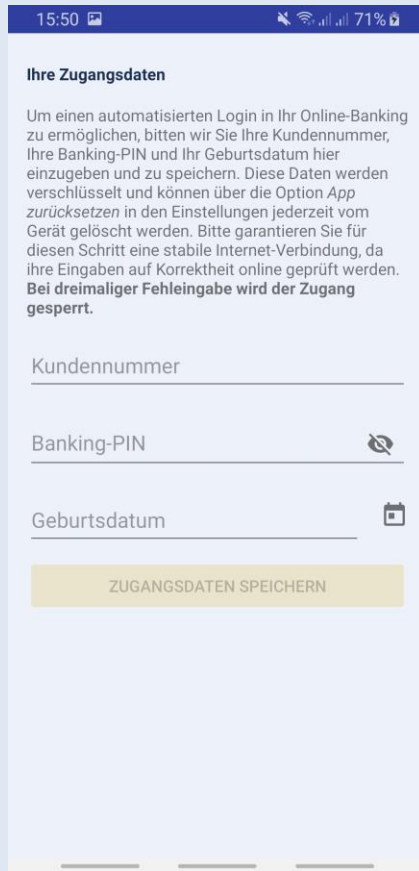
15:50 71%

Ihre Zugangsdaten

Um einen automatisierten Login in Ihr Online-Banking zu ermöglichen, bitten wir Sie Ihre Kundennummer, Ihre Banking-PIN und Ihr Geburtsdatum hier einzugeben und zu speichern. Diese Daten werden verschlüsselt und können über die Option *App zurücksetzen* in den Einstellungen jederzeit vom Gerät gelöscht werden. Bitte garantieren Sie für diesen Schritt eine stabile Internet-Verbindung, da ihre Eingaben auf Korrektheit online geprüft werden. **Bei dreimaliger Fehleingabe wird der Zugang gesperrt.**

Kundennummer

Banking-PIN

Geburtsdatum

ZUGANGSDATEN SPEICHERN